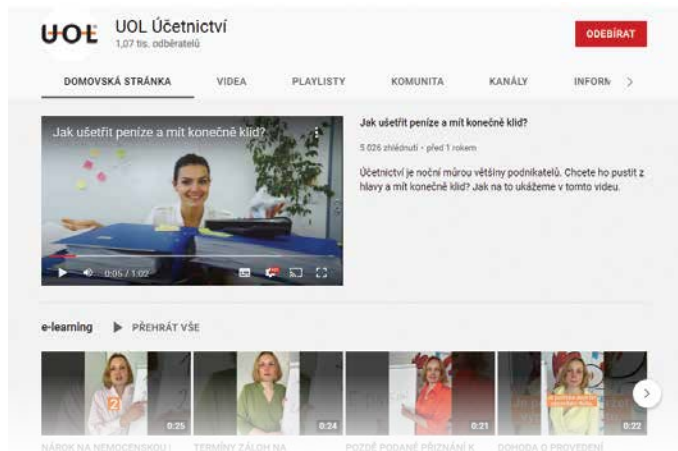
UOL

UOL Účetnictví
1,07 tis. odběratelů

ODEBÍRAT

DOMOVSKÁ STRÁNKA VIDEA PLAYLISTY KOMUNITA KANÁLY INFORM

Jak ušetřit peníze a mít konečně klid?

0:05 / 1:02

Jak ušetřit peníze a mít konečně klid?

5 026 zhlédnutí · před 1 rokem

Účetnictví je noční můrou většiny podnikatelů. Chcete ho pustit z hlavy a mít konečně klid? Jak na to ukážeme v tomto videu.

e-learning PŘEHRÁT VŠE

0:25
NÁROK NA NEMOCENSKOU

0:24
TERMÍNY ZÁLOH NA

0:21
POZDĚ PODANÉ PŘIZNÁNÍ K

0:22
DOHODA O PROVEDENÍ